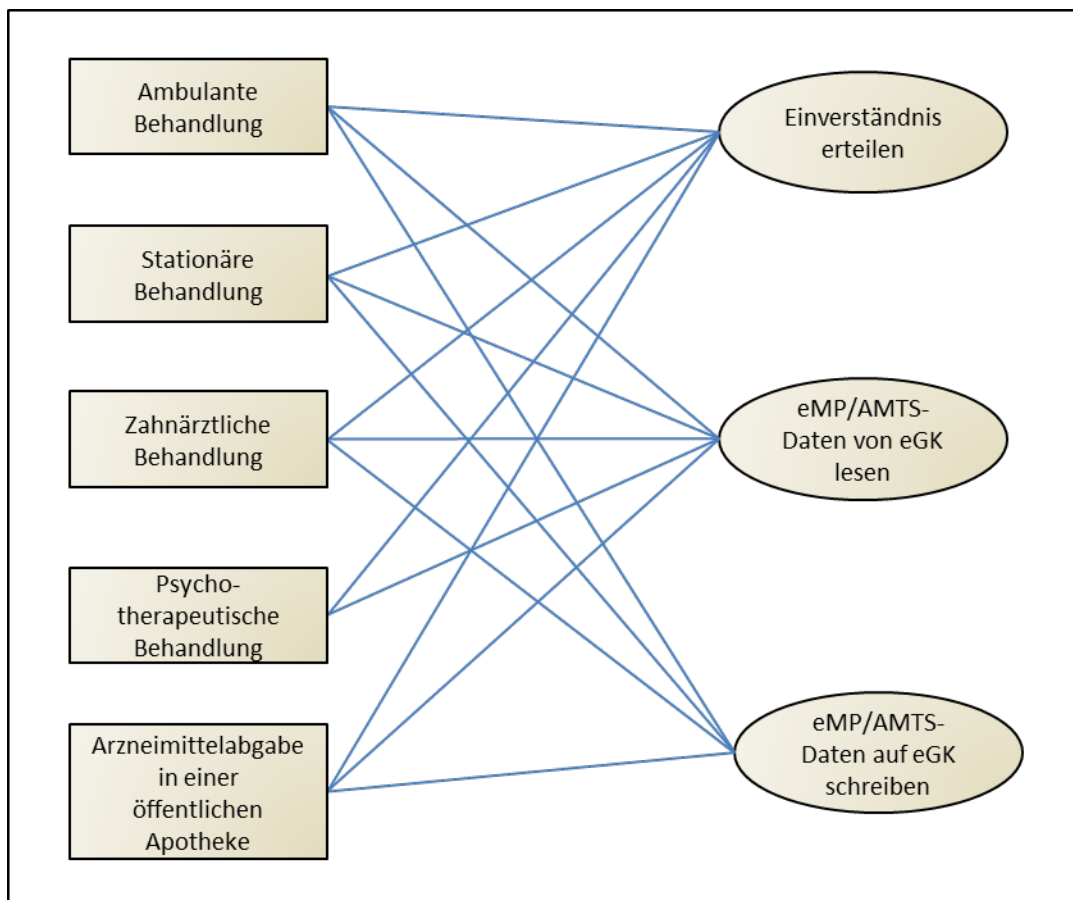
Ambulante Behandlung

Stationäre Behandlung

Zahnärztliche Behandlung

Psychotherapeutische Behandlung

Arzneimittelabgabe in einer öffentlichen Apotheke

Einverständnis erteilen

eMP/AMTS-Daten von eGK lesen

eMP/AMTS-Daten auf eGK schreiben